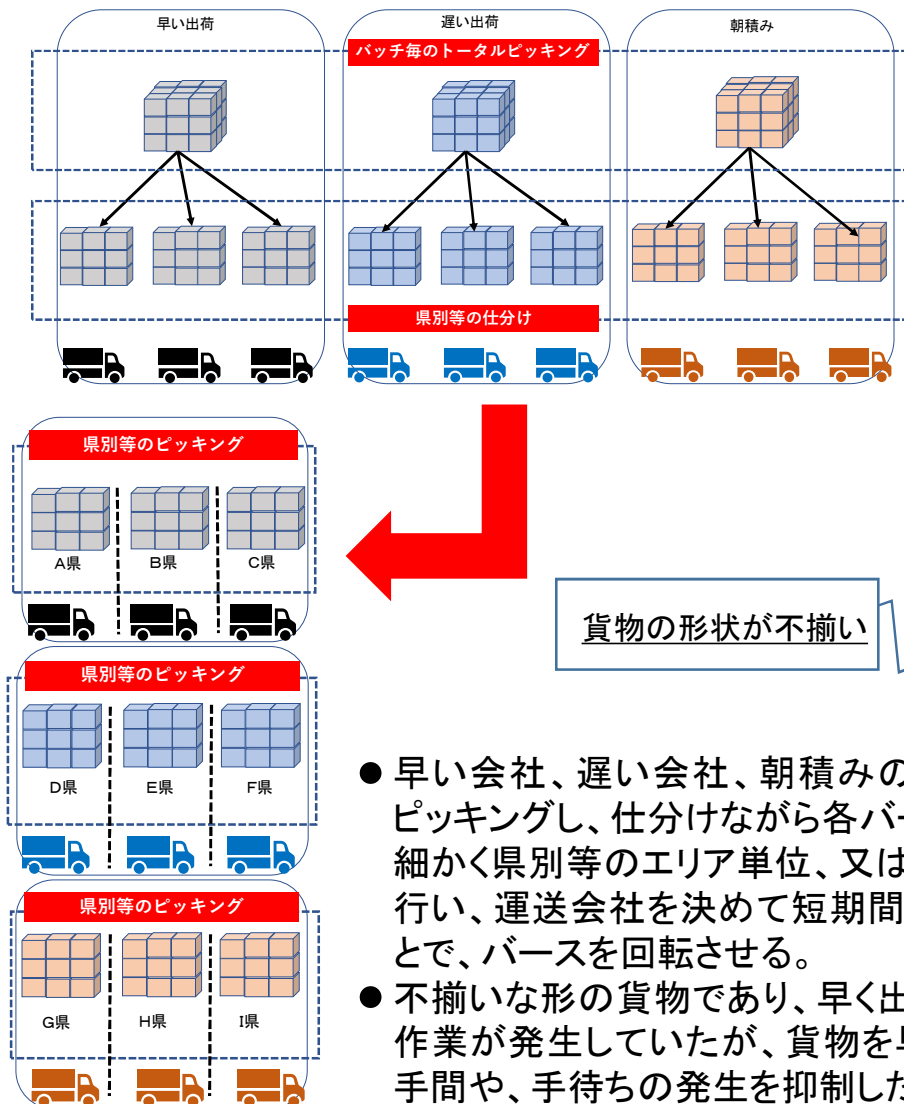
早い出荷

遅い出荷

朝積み

バッチ毎のトータルピッキング

県別等の仕分け

県別等のピッキング

A県　B県　C県

県別等のピッキング

D県　E県　F県

県別等のピッキング

G県　H県　I県

貨物の形状が不揃い

● 早い会社、遅い会社、朝積みの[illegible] ピッキングし、仕分けながら各バ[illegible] 細かく県別等のエリア単位、又は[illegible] 行い、運送会社を決めて短期間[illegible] とで、バースを回転させる。

● 不揃いな形の貨物であり、早く出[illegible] 作業が発生していたが、貨物を早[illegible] 手間や、手待ちの発生を抑制した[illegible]